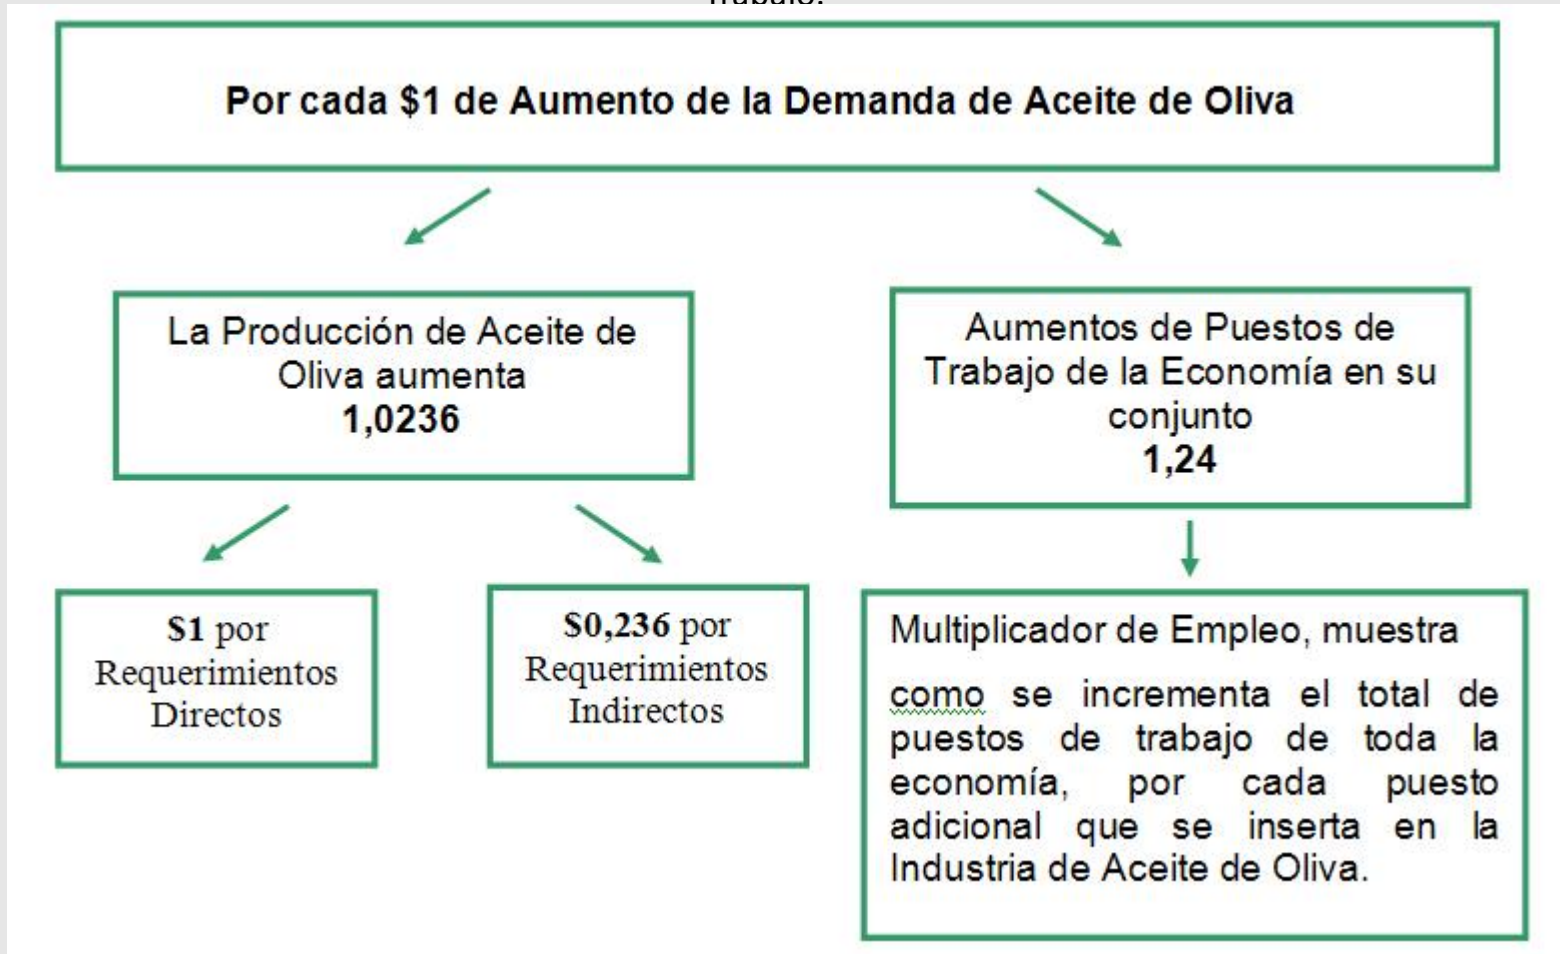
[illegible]

Por cada \$1 de Aumento de la Demanda de Aceite de Oliva

La Producción de Aceite de Oliva aumenta
1,0236

Aumentos de Puestos de Trabajo de la Economía en su conjunto
1,24

\$1 por Requerimientos Directos

\$0,236 por Requerimientos Indirectos

Multiplicador de Empleo, muestra

como se incrementa el total de puestos de trabajo de toda la economía, por cada puesto adicional que se inserta en la Industria de Aceite de Oliva.